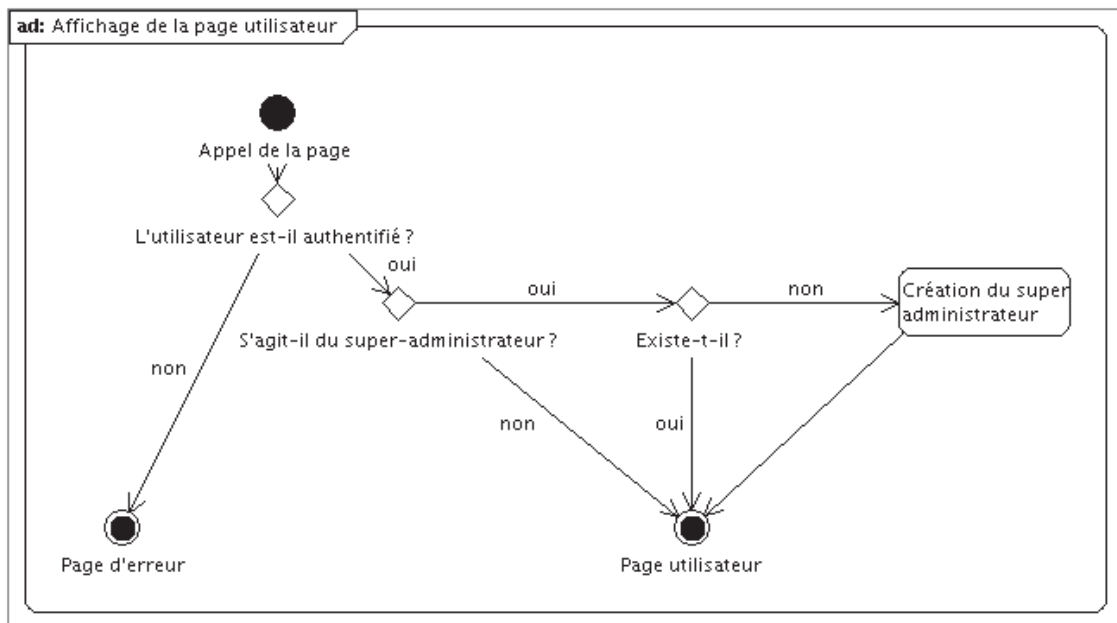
**ad:** Affichage de la page utilisateur

Appel de la page

L'utilisateur est-il authentifié ?

oui

oui

non

Création du super administrateur

S'agit-il du super-administrateur ?

Existe-t-il ?

non

non

oui

Page d'erreur

Page utilisateur